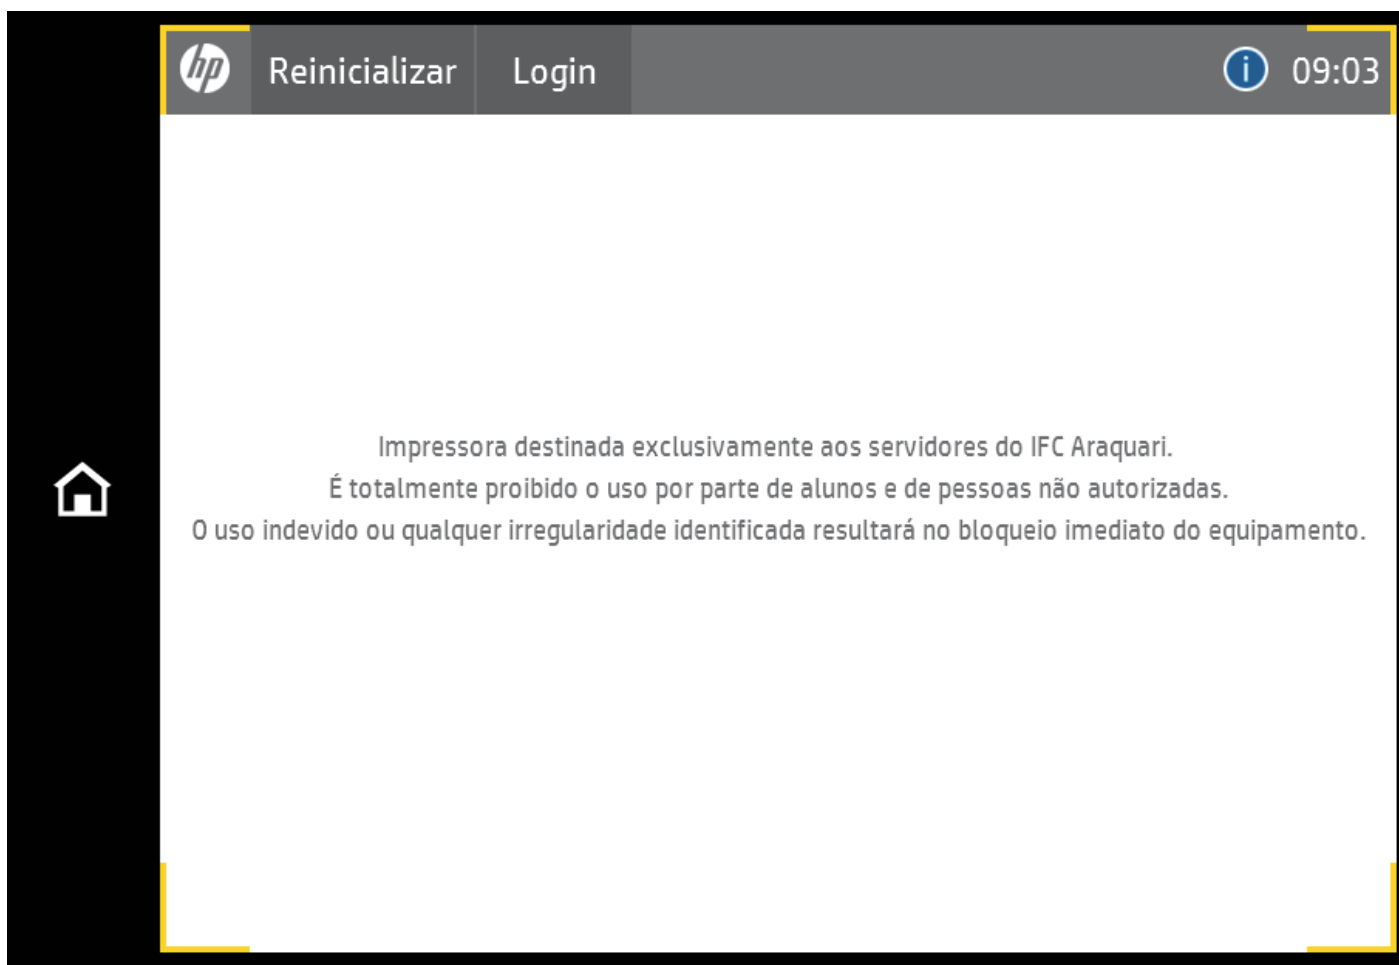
hp Reinicializar Login 09:03

Impressora destinada exclusivamente aos servidores do IFC Araquari.
É totalmente proibido o uso por parte de alunos e de pessoas não autorizadas.
O uso indevido ou qualquer irregularidade identificada resultará no bloqueio imediato do equipamento.